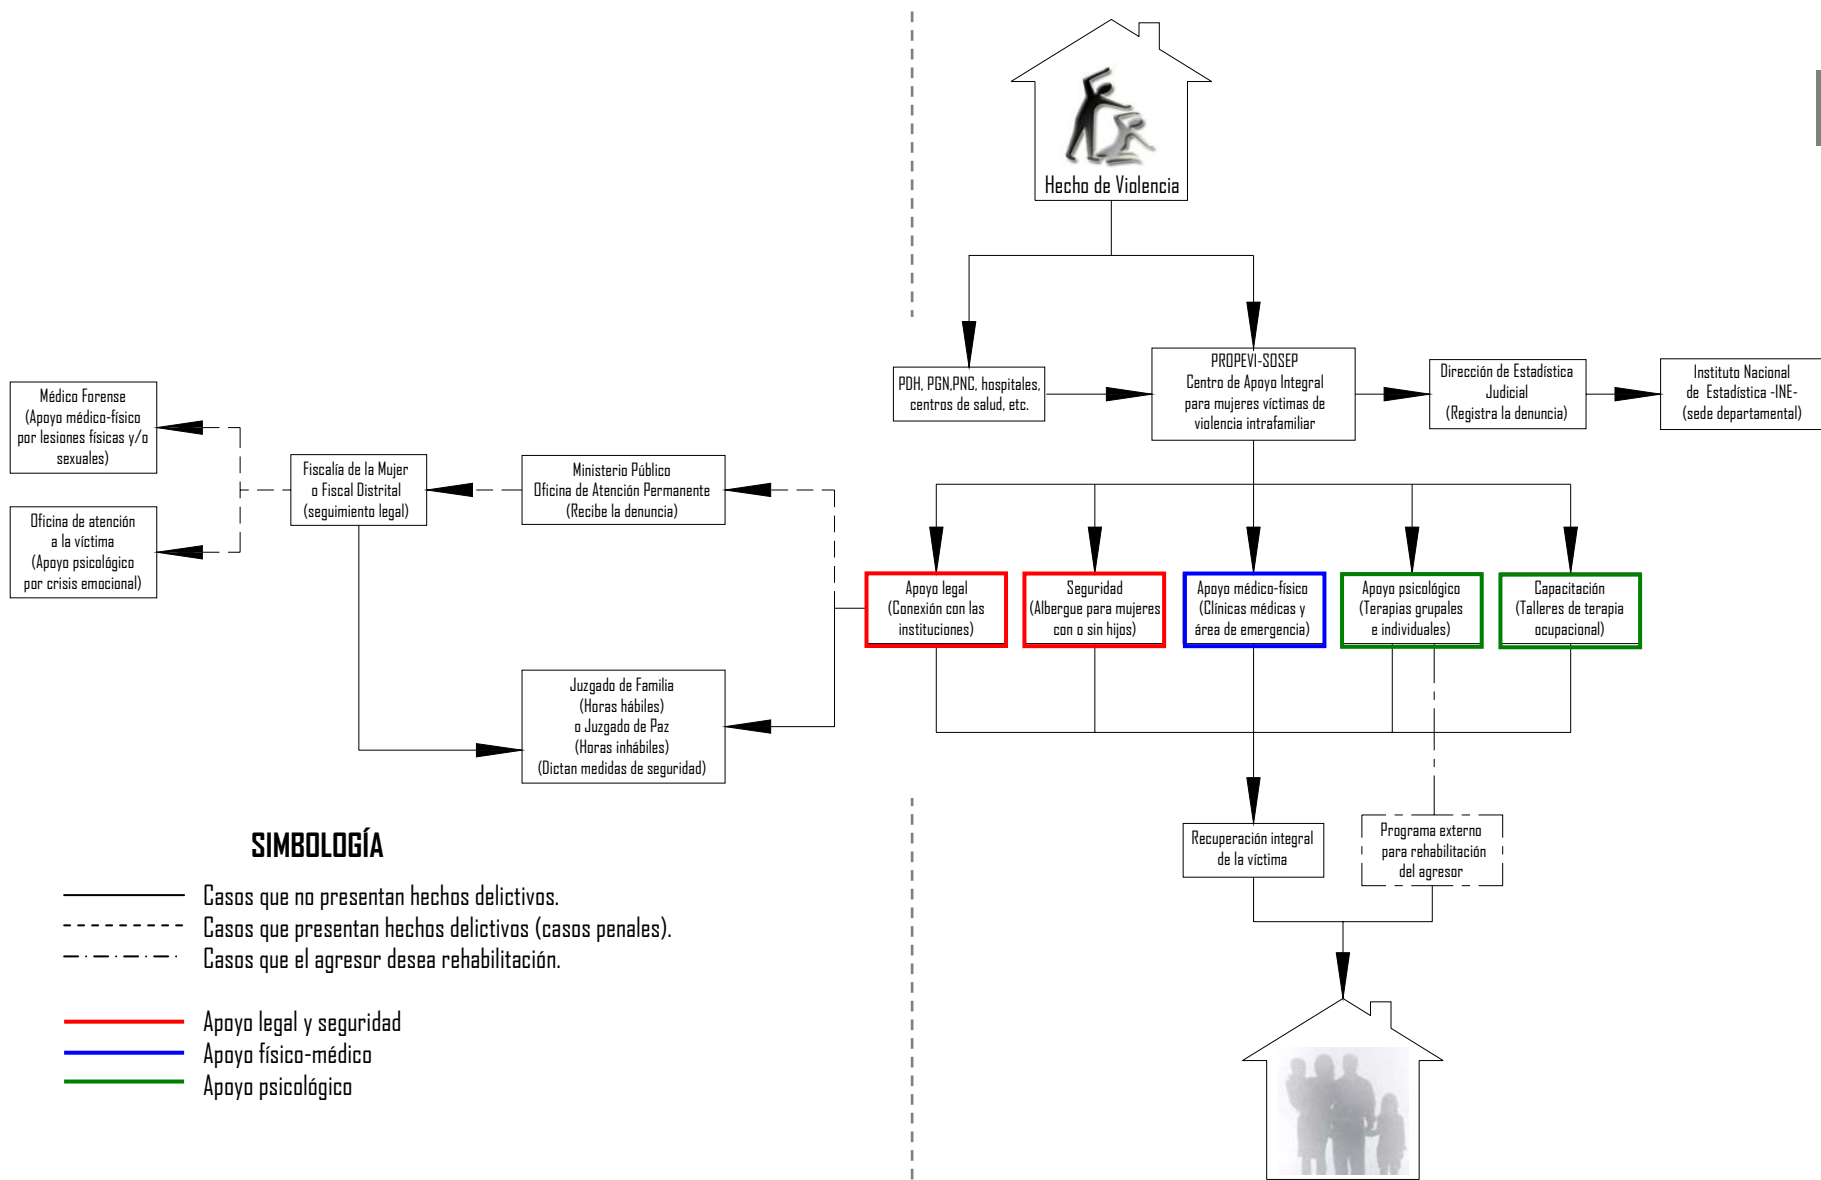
Hecho de Violencia

PDH, PGN,PNC, hospitales, centros de salud, etc.

PROPEVI-SOSEP
Centro de Apoyo Integral para mujeres víctimas de violencia intrafamiliar

Dirección de Estadística Judicial
(Registra la denuncia)

Instituto Nacional de Estadística -INE-
(sede departamental)

Médico Forense
(Apoyo médico-físico por lesiones físicas y/o sexuales)

Oficina de atención a la víctima
(Apoyo psicológico por crisis emocional)

Fiscalía de la Mujer o Fiscal Distrital
(seguimiento legal)

Ministerio Público
Oficina de Atención Permanente
(Recibe la denuncia)

Juzgado de Familia
(Horas hábiles)
o Juzgado de Paz
(Horas inhábiles)
(Dictan medidas de seguridad)

Apoyo legal
(Conexión con las instituciones)

Seguridad
(Albergue para mujeres con o sin hijos)

Apoyo médico-físico
(Clínicas médicas y área de emergencia)

Apoyo psicológico
(Terapias grupales e individuales)

Capacitación
(Talleres de terapia ocupacional)

Recuperación integral de la víctima

Programa externo para rehabilitación del agresor

SIMBOLOGÍA

Casos que no presentan hechos delictivos.
Casos que presentan hechos delictivos (casos penales).
Casos que el agresor desea rehabilitación.

Apoyo legal y seguridad
Apoyo físico-médico
Apoyo psicológico